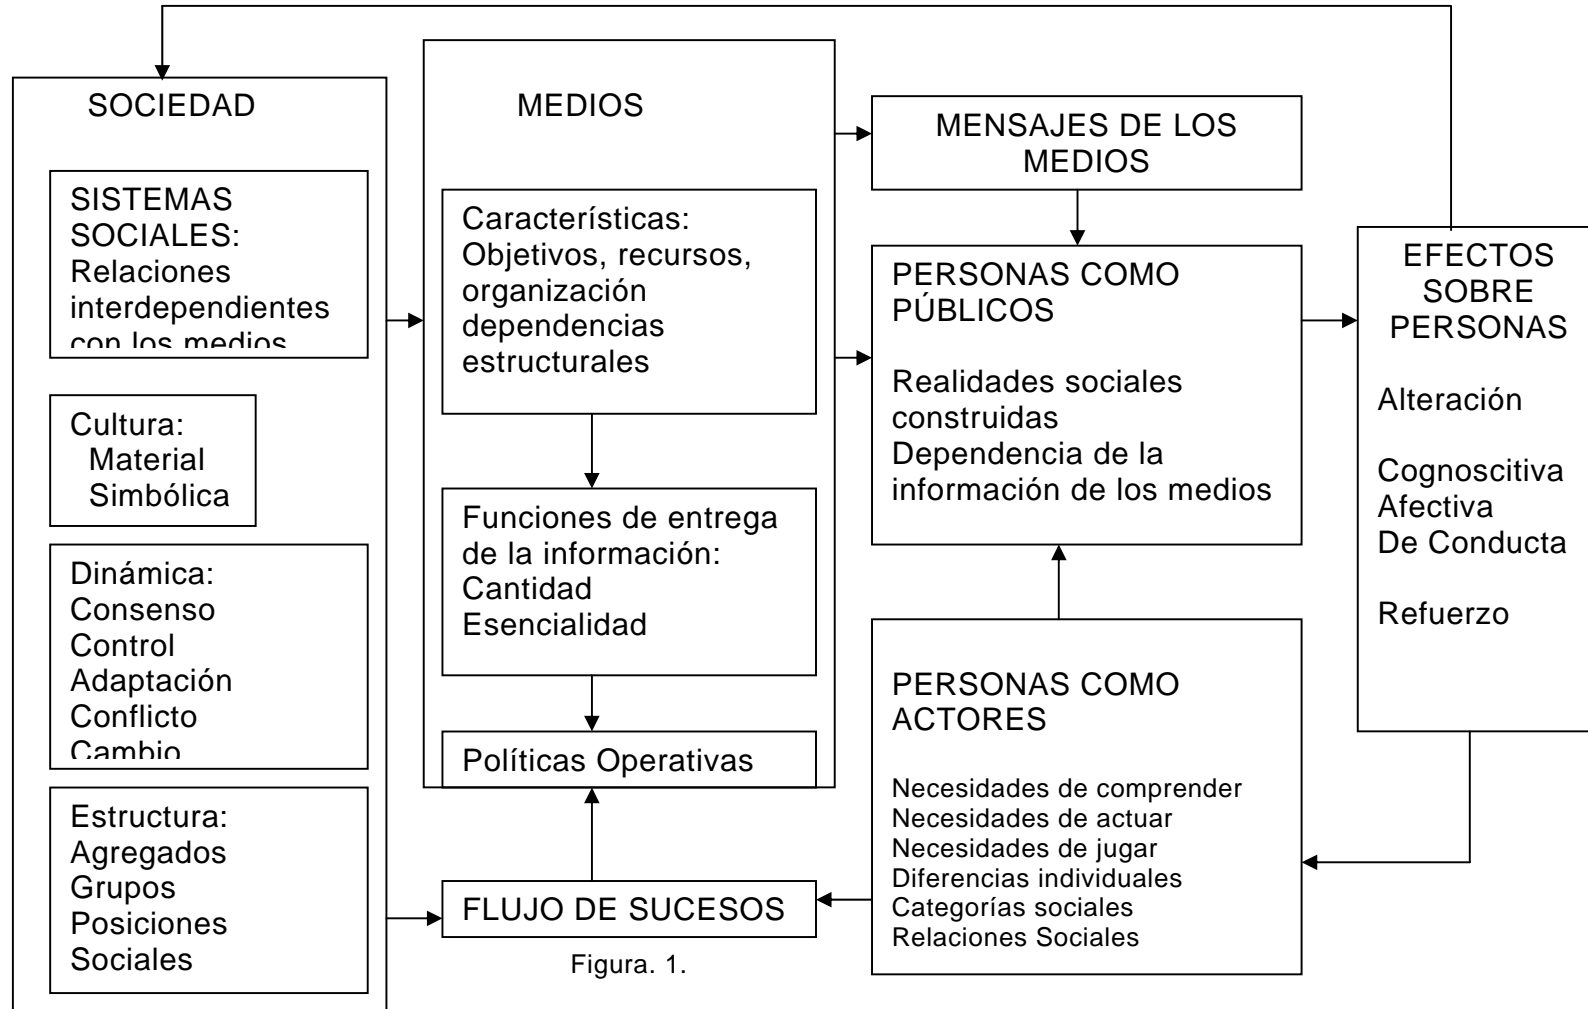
SOCIEDAD

SISTEMAS SOCIALES:
Relaciones interdependientes con los medios

Cultura:
Material
Simbólica

Dinámica:
Consenso
Control
Adaptación
Conflicto
Cambio

Estructura:
Agregados
Grupos
Posiciones Sociales

MEDIOS

Características:
Objetivos, recursos, organización dependencias estructurales

Funciones de entrega de la información:
Cantidad
Esencialidad

Políticas Operativas

FLUJO DE SUCESOS

Figura. 1.

MENSAJES DE LOS MEDIOS

PERSONAS COMO PÚBLICOS

Realidades sociales construidas
Dependencia de la información de los medios

PERSONAS COMO ACTORES

Necesidades de comprender
Necesidades de actuar
Necesidades de jugar
Diferencias individuales
Categorías sociales
Relaciones Sociales

EFECTOS SOBRE PERSONAS

Alteración

Cognoscitiva
Afectiva
De Conducta

Refuerzo